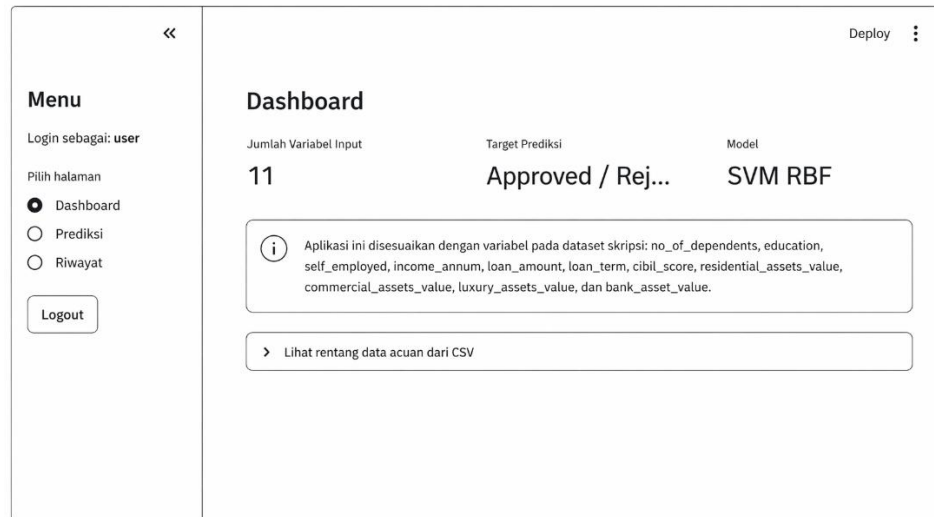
«

Menu

Login sebagai: user

Pilih halaman

Dashboard

Prediksi

Riwayat

Logout

Deploy ⋮

Dashboard

Jumlah Variabel Input

11

Target Prediksi

Approved / Rej...

Model

SVM RBF

Aplikasi ini disesuaikan dengan variabel pada dataset skripsi: no_of_dependents, education, self_employed, income_annum, loan_amount, loan_term, cibil_score, residential_assets_value, commercial_assets_value, luxury_assets_value, dan bank_asset_value.

> Lihat rentang data acuan dari CSV